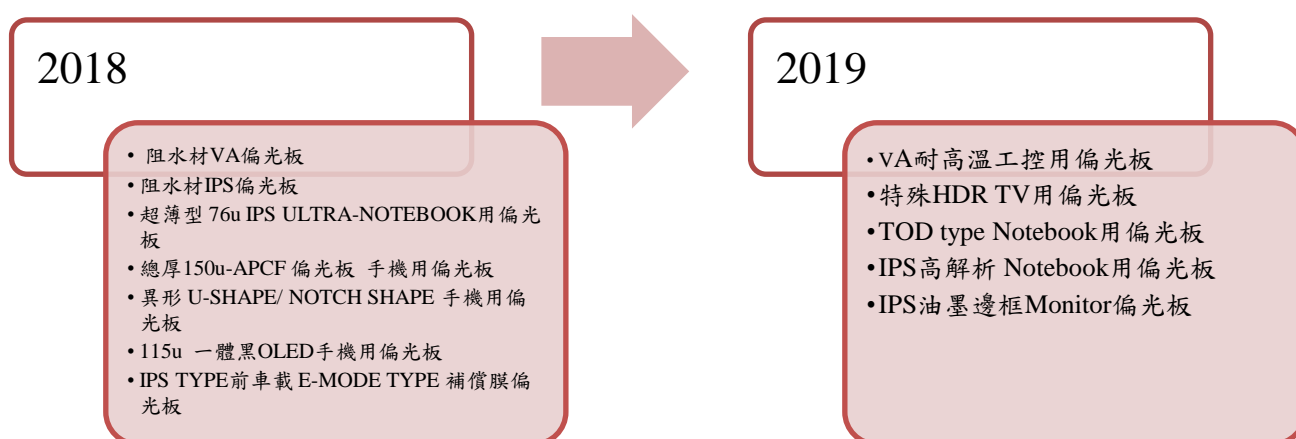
2018

- 阻水材VA偏光板
- 阻水材IPS偏光板
- 超薄型 76u IPS ULTRA-NOTEBOOK用偏光板
- 總厚150u-APCF 偏光板 手機用偏光板
- 異形 U-SHAPE/ NOTCH SHAPE 手機用偏光板
- 115u 一體黑OLED手機用偏光板
- IPS TYPE前車載 E-MODE TYPE 補償膜偏光板

2019

- VA耐高溫工控用偏光板
- 特殊HDR TV用偏光板
- TOD type Notebook用偏光板
- IPS高解析 Notebook用偏光板
- IPS油墨邊框Monitor偏光板